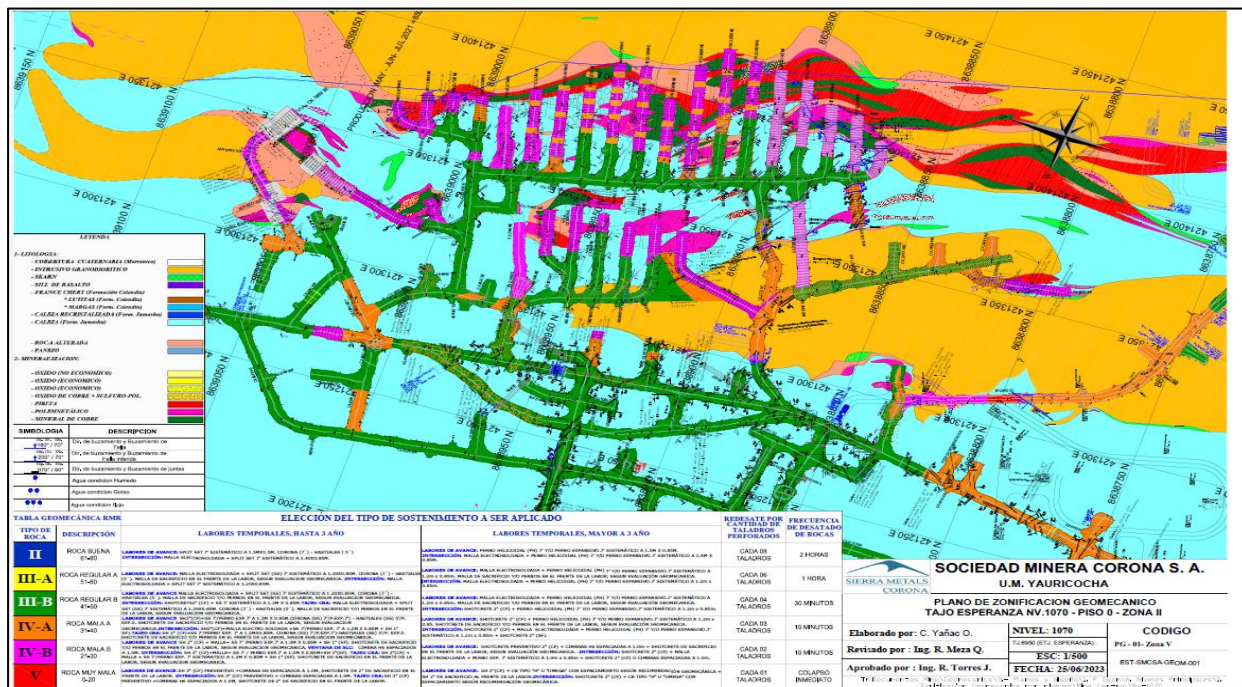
8639150 N
421050 E
8639050 N
421000 E
421450 E
8638950 N
8638900 N
8638850 N
8638800 N
8638750 N
421300 E
421350 E
421200 E
421250 E
421150 E

LEYENDA

1.- LITOLOGIA:
- COBERTURA CUATERNARIA (Morrenico)
- INTRUSIVO GRANODIORITICO
- SKARN
- SILL DE BASALTO
- FRANCE CHERT (Formación Celendin)
* LUTITAS (Form. Celendin)
* MARGAS (Form. Celendin)
- CALIZA RECRISTALIZADA (Form. Jumasha)
- CALIZA (Form. Jumasha)

- ROCA ALTERADA
- PANIZO

2.- MINERALIZACION:
- OXIDO (NO ECONOMICO)
- OXIDO (ECONOMICO)
- OXIDO (ECONOMICO)
- OXIDO DE COBRE + SULFURO POL.
- PIRITA
- POLIMETALICO
- MINERAL DE COBRE

| SIMBOLOGIA | DESCRIPCION |
|---|---|
| | Dir. de buzamiento y Buzamiento de Falla |
| | Dir. de buzamiento y Buzamiento de Falla inferida |
| | Dir. de buzamiento y Buzamiento de juntas |
| | Agua condicion Humedo |
| | Agua condicion Goteo |
| | Agua condicion flujo |

TABLA GEOMECÁNICA RMR
ELECCIÓN DEL TIPO DE SOSTENIMIENTO A SER APLICADO

| TIPO DE ROCA | DESCRIPCIÓN | LABORES TEMPORALES, HASTA 3 AÑO | LABORES TEMPORALES, MAYOR A 3 AÑO | REDESATE POR CANTIDAD DE TALADROS PERFORADOS | FRECUENCIA DE DESATADO DE ROCAS |
|---|---|---|---|---|---|
| II | ROCA BUENA 61-80 | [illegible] | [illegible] | CADA 08 TALADROS | 2 HORAS |
| III-A | ROCA REGULAR A 51-60 | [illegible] | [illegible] | CADA 06 TALADROS | 1 HORA |
| III-B | ROCA REGULAR B 41-50 | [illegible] | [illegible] | CADA 04 TALADROS | 30 MINUTOS |
| IV-A | ROCA MALA A 31-40 | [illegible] | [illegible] | CADA 03 TALADROS | 15 MINUTOS |
| IV-B | ROCA MALA B 21-30 | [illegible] | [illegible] | CADA 02 TALADROS | 10 MINUTOS |
| V | ROCA MUY MALA 0-20 | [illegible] | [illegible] | CADA 01 TALADROS | COLAPSO INMEDIATO |

SIERRA METALS
CORONA

SOCIEDAD MINERA CORONA S. A.
U.M. YAURICOCHA

PLANO DE ZONIFICACION GEOMECANICO
TAJO ESPERANZA NV.1070 - PISO 0 - ZONA II

Elaborado por: C. Yañac O.
Revisado por : Ing. R. Meza Q.
Aprobado por : Ing. R. Torres J.
NIVEL: 1070
TJ.6950 (ETJ. ESPERANZA)
ESC: 1/500
FECHA: 25/06/2023
CODIGO
PG - 01- Zona V
EST-SMCSA-GEOM-001